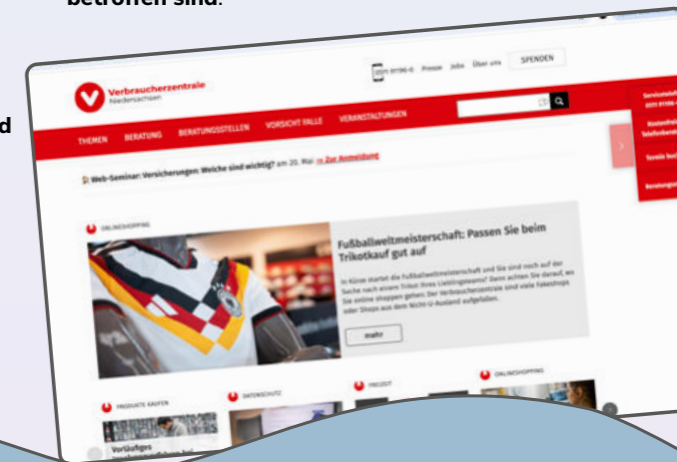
betroffen sind.

d

Verbraucherzentrale
Niedersachsen

0511 91196-0 Presse Jobs Über uns SPENDEN

THEMEN BERATUNG BERATUNGSSTELLEN VORSICHT FALLE VERANSTALTUNGEN

Web-Seminar: Versicherungen: Welche sind wichtig? am 20. Mai >> Zur Anmeldung

ONLINESHOPPING

Fußballweltmeisterschaft: Passen Sie beim Trikotkauf gut auf

In Kürze startet die Fußballweltmeisterschaft und Sie sind noch auf der Suche nach einem Trikot Ihres Lieblingsteams? Dann achten Sie darauf, wo Sie online shoppen gehen: Der Verbraucherzentrale sind viele Fakeshops oder Shops aus dem Nicht-EU-Ausland aufgefallen.

mehr

PRODUKTE KAUFEN

DATENSCHUTZ

FREIZEIT

ONLINESHOPPING

Vorläufiges

Servicetelefon 0511 91196-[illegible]

Kostenfreie Telefonberatung

Termin buchen

Beratungsstellen